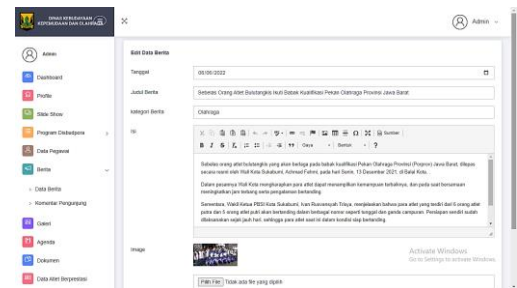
DINAS KEBUDAYAAN KEPEMUDAAN DAN OLAHRAGA
×
Admin

Admin
Dashboard
Profile
Slide Show
Program Disbudpora
Data Pegawai
Berita
- Data Berita
- Komentar Pengunjung
Galeri
Agenda
Dokumen
Data Atlet Berprestasi

Edit Data Berita
Tanggal
05/06/2022
Judul Berita
Sebelas Orang Atlet Bulutangkis Ikuti Babak Kualifikasi Pekan Olahraga Provinsi Jawa Barat
kategori Berita
Olahraga
isi
Source
B I S I x Styles Normal ?
Sebelas orang atlet bulutangkis yang akan berlaga pada babak kualifikasi Pekan Olahraga Provinsi (Porprov) Jawa Barat, dilepas secara resmi oleh Wali Kota Sukabumi, Achmad Fahmi, pada hari Senin, 13 Desember 2021, di Balai Kota.
Dalam pesannya Wali Kota mengharapkan para atlet dapat menampilkan kemampuan terbaiknya, dan pada saat bersamaan meningkatkan jam terbang serta pengalaman bertanding.
Sementara, Wakil Ketua PBSI Kota Sukabumi, Ivan Rusvansyah Sirjaya, menjelaskan bahwa para atlet yang terdiri dari 6 orang atlet putra dan 5 orang atlet putri akan bertanding dalam berbagai nomor seperti tunggal dan ganda campuran. Persiapan sendiri sudah dilaksanakan sejak jauh hari, sehingga para atlet saat ini dalam kondisi siap bertanding.
Image
Pilih File Tidak ada file yang dipilih
Activate Windows
Go to Settings to activate Windows.